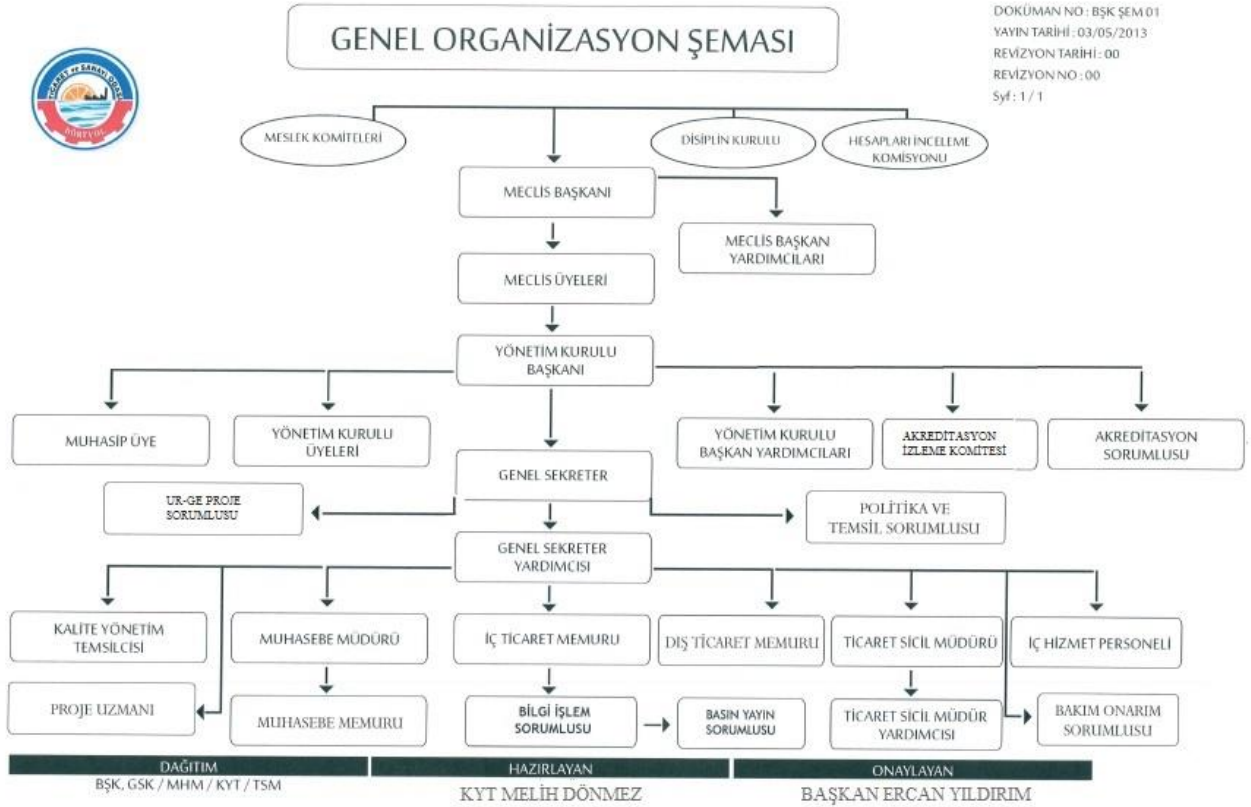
GENEL ORGANİZASYON ŞEMASI

DOKÜMAN NO : BŞK ŞEM 01
YAYIN TARİHİ : 03/05/2013
REVİZYON TARİHİ : 00
REVİZYON NO : 00
Syf : 1 / 1

TİCARET ve SANAYİ ODASI
BÜRTYDL

MESLEK KOMİTELERİ

DİSİPLİN KURULU

HESAPLARI İNCELEME KOMİSYONU

MECLİS BAŞKANI

MECLİS BAŞKAN YARDIMCILARI

MECLİS ÜYELERİ

YÖNETİM KURULU BAŞKANI

MUHASİP ÜYE

YÖNETİM KURULU ÜYELERİ

YÖNETİM KURULU BAŞKAN YARDIMCILARI

AKREDİTASYON İZLEME KOMİTESİ

AKREDİTASYON SORUMLUSU

GENEL SEKRETER

UR-GE PROJE SORUMLUSU

POLİTİKA VE TEMSİL SORUMLUSU

GENEL SEKRETER YARDIMCISI

KALİTE YÖNETİM TEMSİLCİSİ

MUHASEBE MÜDÜRÜ

İÇ TİCARET MEMURU

DIŞ TİCARET MEMURU

TİCARET SİCİL MÜDÜRÜ

İÇ HİZMET PERSONELİ

PROJE UZMANI

MUHASEBE MEMURU

BİLGİ İŞLEM SORUMLUSU

BASIN YAYIN SORUMLUSU

TİCARET SİCİL MÜDÜR YARDIMCISI

BAKIM ONARIM SORUMLUSU

DAĞITIM
BŞK, GSK / MHM / KYT / TSM

HAZIRLAYAN
KYT MELİH DÖNMEZ

ONAYLAYAN
BAŞKAN ERCAN YILDIRIM